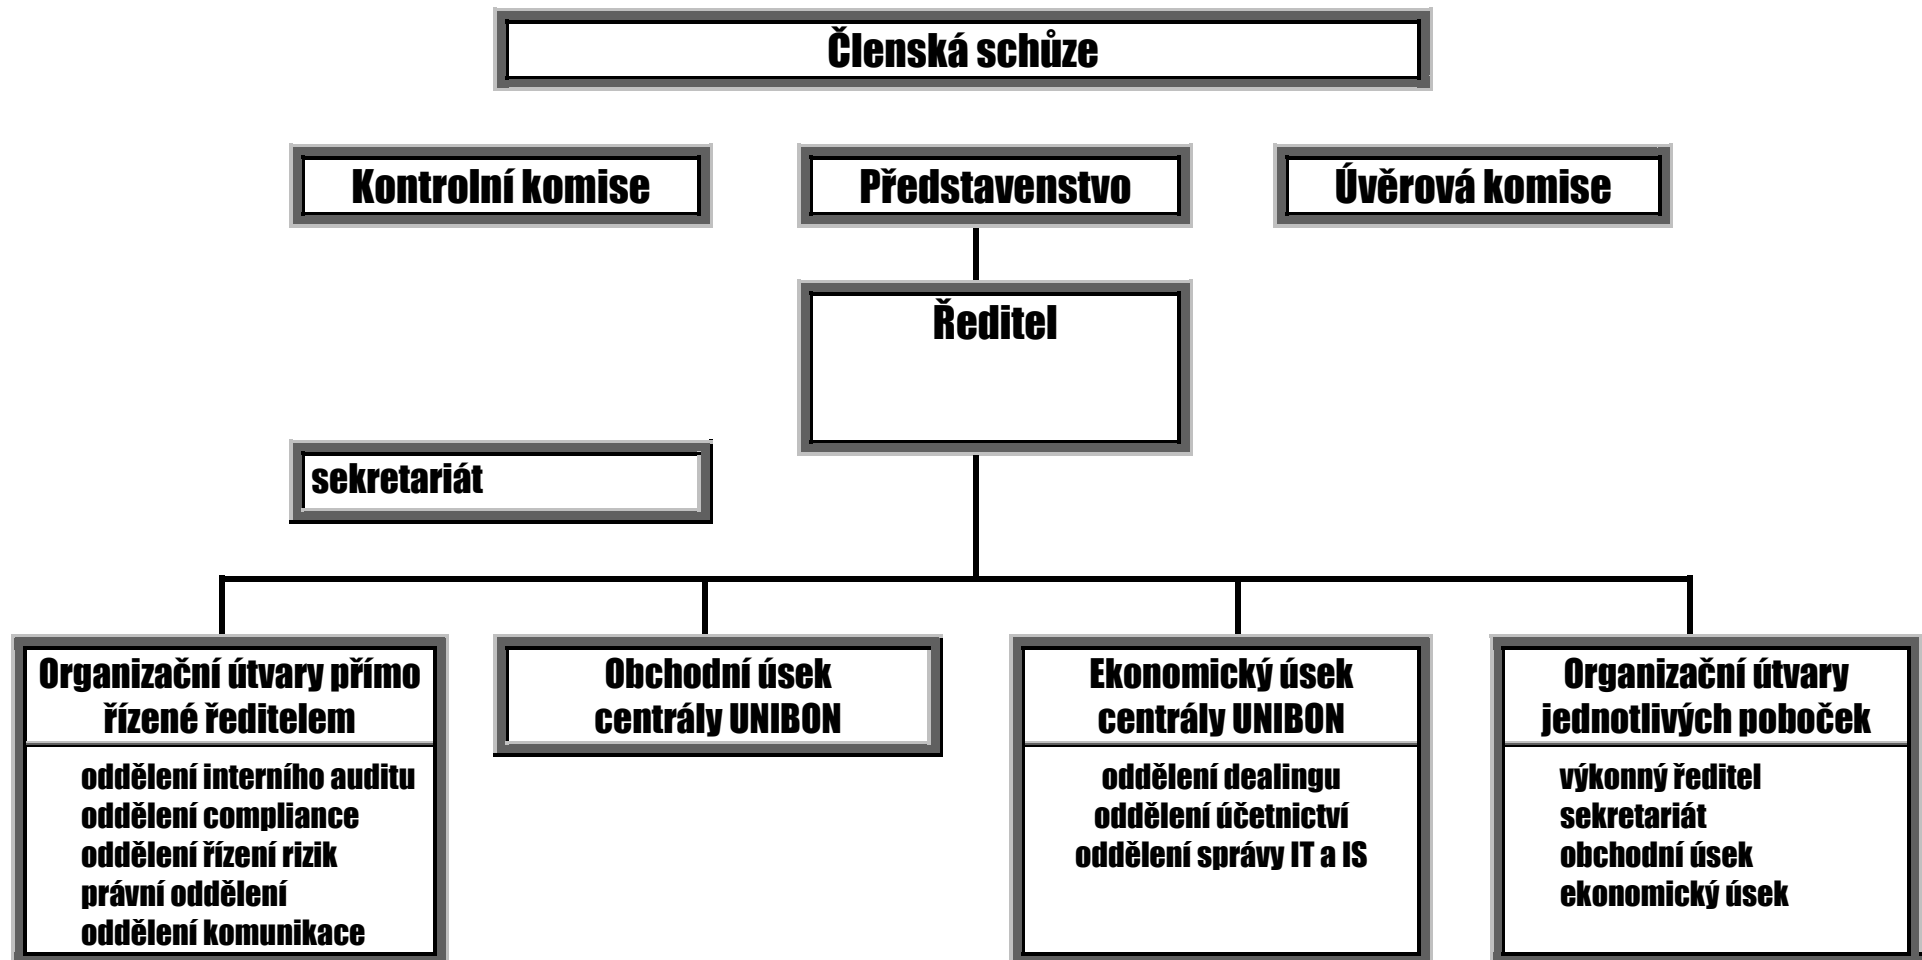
Členská schůze

Kontrolní komise

Představenstvo

Úvěrová komise

Ředitel

sekretariát

Organizační útvary přímo řízené ředitelem

oddělení interního auditu
oddělení compliance
oddělení řízení rizik
právní oddělení
oddělení komunikace

Obchodní úsek centrály UNIBON

Ekonomický úsek centrály UNIBON

oddělení dealingu
oddělení účetnictví
oddělení správy IT a IS

Organizační útvary jednotlivých poboček

výkonný ředitel
sekretariát
obchodní úsek
ekonomický úsek